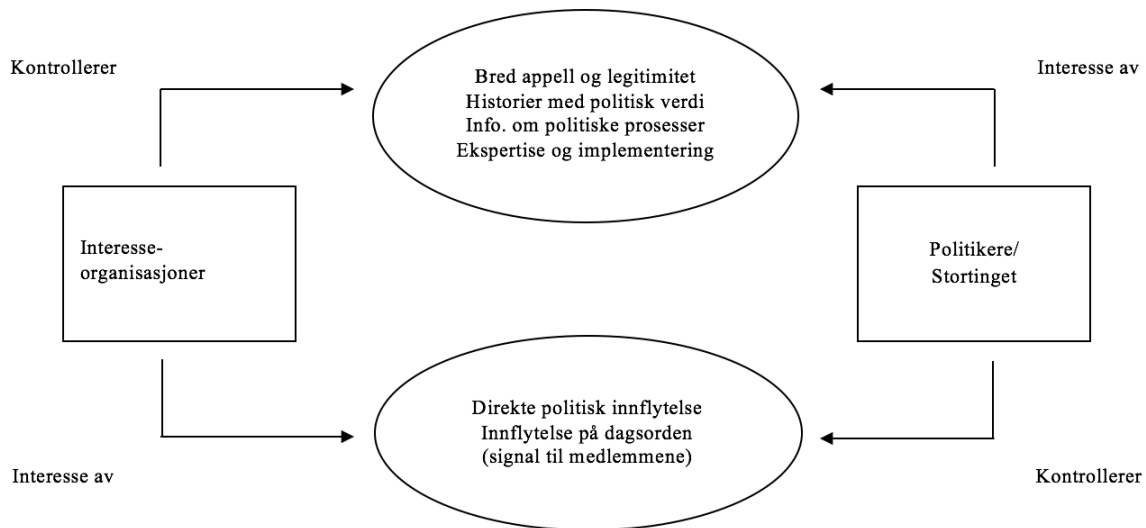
Kontrollerer

Bred appell og legitimitet
Historier med politisk verdi
Info. om politiske prosesser
Ekspertise og implementering

Interesse av

Interesse-
organisasjoner

Politikere/
Stortinget

Direkte politisk innflytelse
Innflytelse på dagsorden
(signal til medlemmene)

Interesse av

Kontrollerer